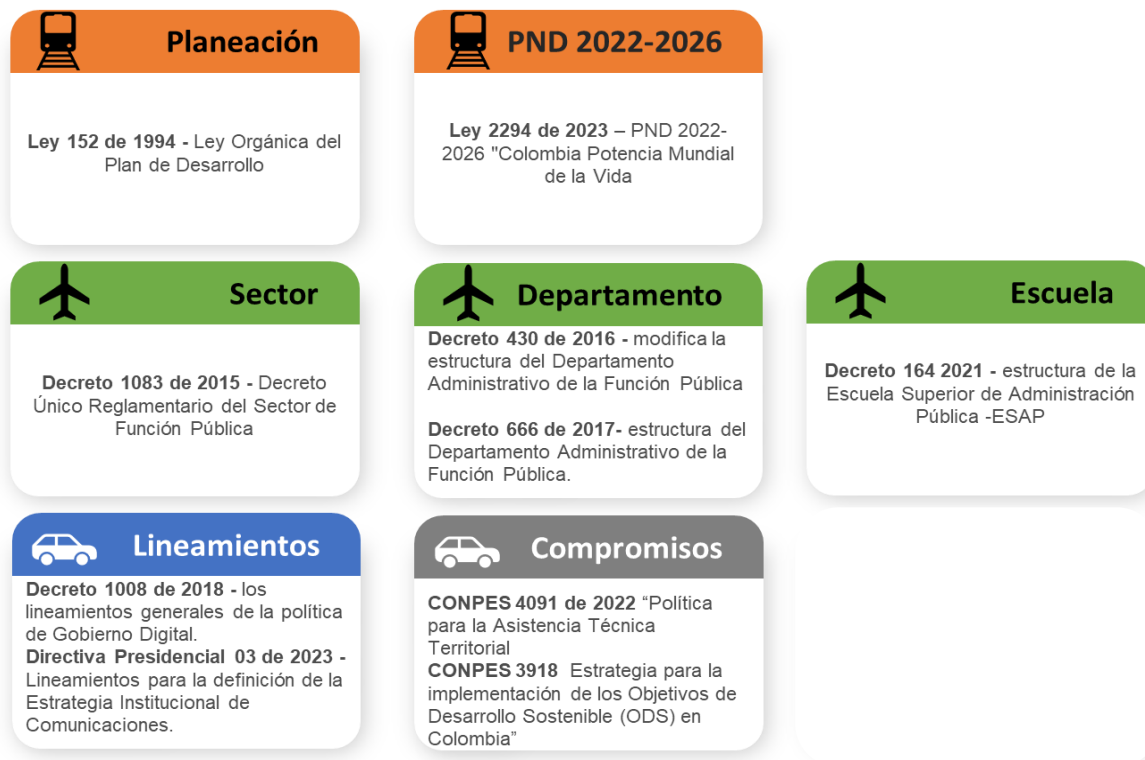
Planeación

Ley 152 de 1994 - Ley Orgánica del Plan de Desarrollo

PND 2022-2026

Ley 2294 de 2023 – PND 2022-2026 "Colombia Potencia Mundial de la Vida

Sector

Decreto 1083 de 2015 - Decreto Único Reglamentario del Sector de Función Pública

Departamento

Decreto 430 de 2016 - modifica la estructura del Departamento Administrativo de la Función Pública

Decreto 666 de 2017- estructura del Departamento Administrativo de la Función Pública.

Escuela

Decreto 164 2021 - estructura de la Escuela Superior de Administración Pública -ESAP

Lineamientos

Decreto 1008 de 2018 - los lineamientos generales de la política de Gobierno Digital.
Directiva Presidencial 03 de 2023 - Lineamientos para la definición de la Estrategia Institucional de Comunicaciones.

Compromisos

CONPES 4091 de 2022 “Política para la Asistencia Técnica Territorial
CONPES 3918 Estrategia para la implementación de los Objetivos de Desarrollo Sostenible (ODS) en Colombia”